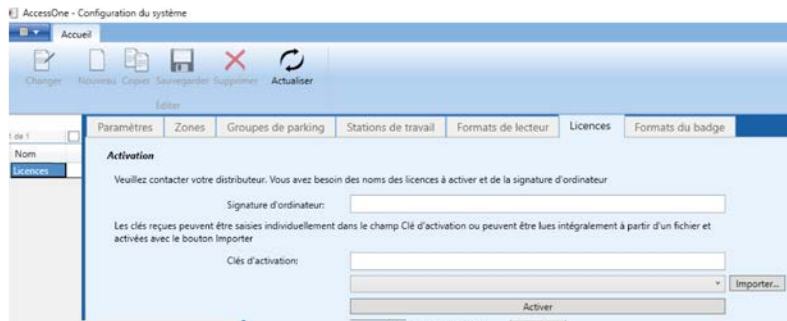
AccessOne - Configuration du système

Accueil

Changer Nouveau Copier Sauvegarder Supprimer Actualiser

Éditer

1 de 1

Nom

Licences

Paramètres | Zones | Groupes de parking | Stations de travail | Formats de lecteur | Licences | Formats du badge

Activation

Veuillez contacter votre distributeur. Vous avez besoin des noms des licences à activer et de la signature d'ordinateur

Signature d'ordinateur:

Les clés reçues peuvent être saisies individuellement dans le champ Clé d'activation ou peuvent être lues intégralement à partir d'un fichier et activées avec le bouton Importer

Clés d'activation:

Importer...

Activer